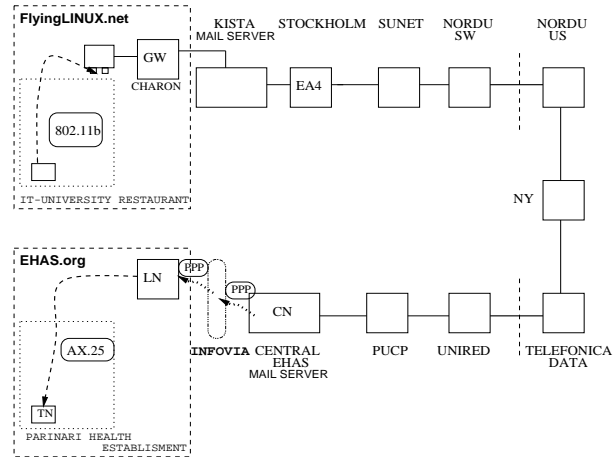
FlyingLINUX.net

GW
CHARON

802.11b

IT-UNIVERSITY RESTAURANT

KISTA
MAIL SERVER

STOCKHOLM

EA4

SUNET

NORDU
SW

NORDU
US

NY

EHAS.org

LN

PPP

PPP

AX.25

TN

PARINARI HEALTH ESTABLISMENT

INFOVIA

CN

CENTRAL
EHAS
MAIL SERVER

PUCP

UNIRED

TELEFONICA
DATA